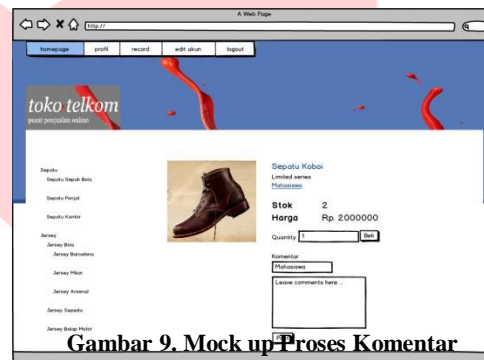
A Web Page

http://

homepage
profil
record
edit akun
logout

toko telkom
pusat penjualan online

Sepatu
Sepatu Sepak Bola
Sepatu Panjat
Sepatu Kantor
Jersey
Jersey Bola
Jersey Barcelona
Jersey Milan
Jersey Arsenal
Jersey Sepeda
Jersey Balap Motor

Sepatu Koboi
Limited series
Mahasiswa

Stok 2
Harga Rp. 2000000

Quantity 1
Beli

Komentar
Mahasiswa
Leave comments here ...

Gambar 9. Mock up Proses Komentar